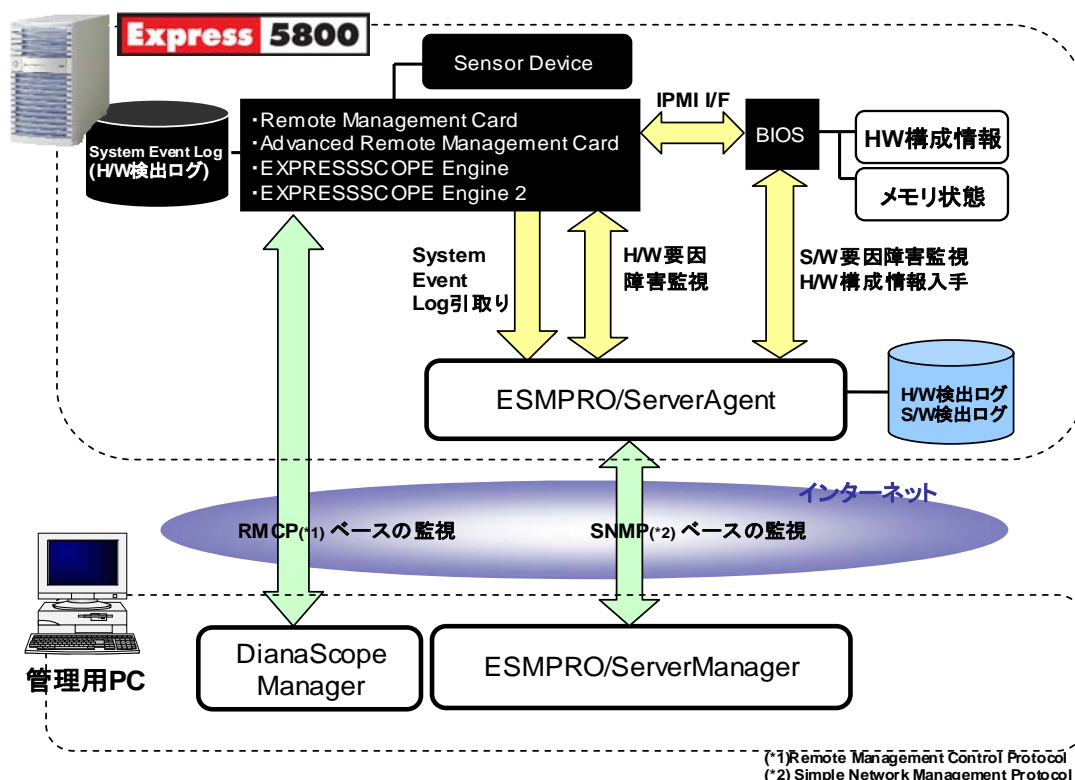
Express 5800

Sensor Device

System Event Log (H/W検出ログ)

・Remote Management Card
・Advanced Remote Management Card
・EXPRESSSCOPE Engine
・EXPRESSSCOPE Engine 2

IPMI I/F

BIOS

HW構成情報

メモリ状態

System Event Log引取り

H/W要因障害監視

S/W要因障害監視 H/W構成情報入手

ESMPRO/ServerAgent

H/W検出ログ S/W検出ログ

インターネット

RMCP(*1) ベースの監視

SNMP(*2) ベースの監視

管理用PC

DianaScope Manager

ESMPRO/ServerManager

(*1)Remote Management Control Protocol
(*2) Simple Network Management Protocol